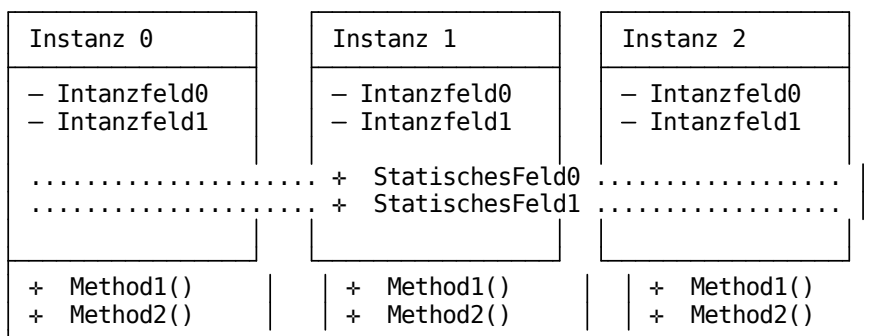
Instanz 0

– Intanzfeld0
– Intanzfeld1

Instanz 1

– Intanzfeld0
– Intanzfeld1

Instanz 2

– Intanzfeld0
– Intanzfeld1

.................... + StatischesFeld0 ..................
.................... + StatischesFeld1 ..................

+ Method1()
+ Method2()

+ Method1()
+ Method2()

+ Method1()
+ Method2()